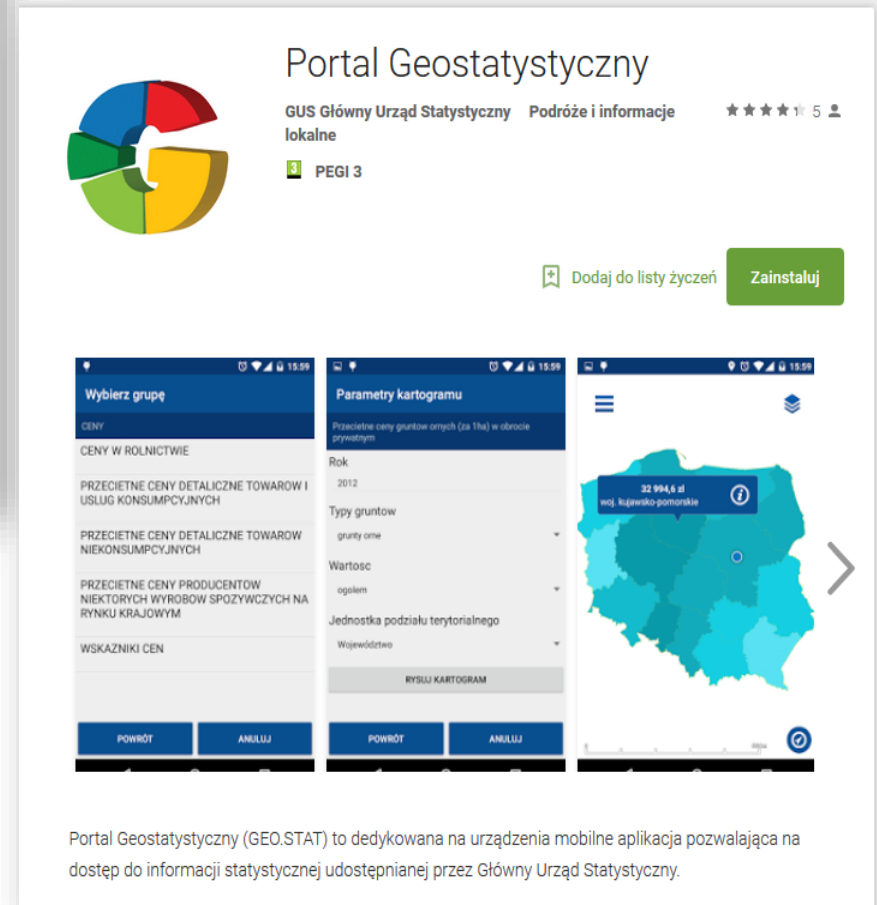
Portal Geostatystyczny

GUS Główny Urząd Statystyczny Podróże i informacje lokalne

5

PEGI 3

Dodaj do listy życzeń

Zainstaluj

15:59

Wybierz grupę

CENY

CENY W ROLNICTWIE

PRZECIETNE CENY DETALICZNE TOWAROW I USLUG KONSUMPCYJNYCH

PRZECIETNE CENY DETALICZNE TOWAROW NIEKONSUMPCYJNYCH

PRZECIETNE CENY PRODUCENTOW NIEKTORYCH WYROBOW SPOZYWCZYCH NA RYNKU KRAJOWYM

WSKAZNIKI CEN

POWRÓT

ANULUJ

15:59

Parametry kartogramu

Przecietne ceny gruntow ornych (za 1ha) w obrocie prywatnym

Rok

2012

Typy gruntow

grunty orne

Wartosc

ogolem

Jednostka podziału terytorialnego

Województwo

RYSUJ KARTOGRAM

POWRÓT

ANULUJ

15:59

32 994,6 zł
woj. kujawsko-pomorskie

Portal Geostatystyczny (GEO.STAT) to dedykowana na urządzenia mobilne aplikacja pozwalająca na dostęp do informacji statystycznej udostępnianej przez Główny Urząd Statystyczny.